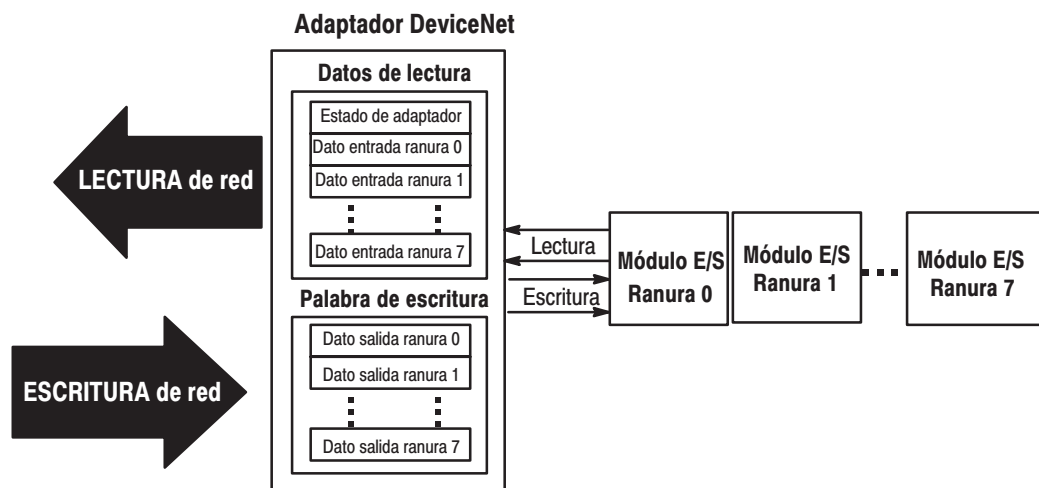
Adaptador DeviceNet

Datos de lectura

Estado de adaptador

Dato entrada ranura 0

Dato entrada ranura 1

Dato entrada ranura 7

LECTURA de red

Lectura

Escritura

Módulo E/S Ranura 0

Módulo E/S Ranura 1

Módulo E/S Ranura 7

Palabra de escritura

Dato salida ranura 0

Dato salida ranura 1

Dato salida ranura 7

ESCRITURA de red